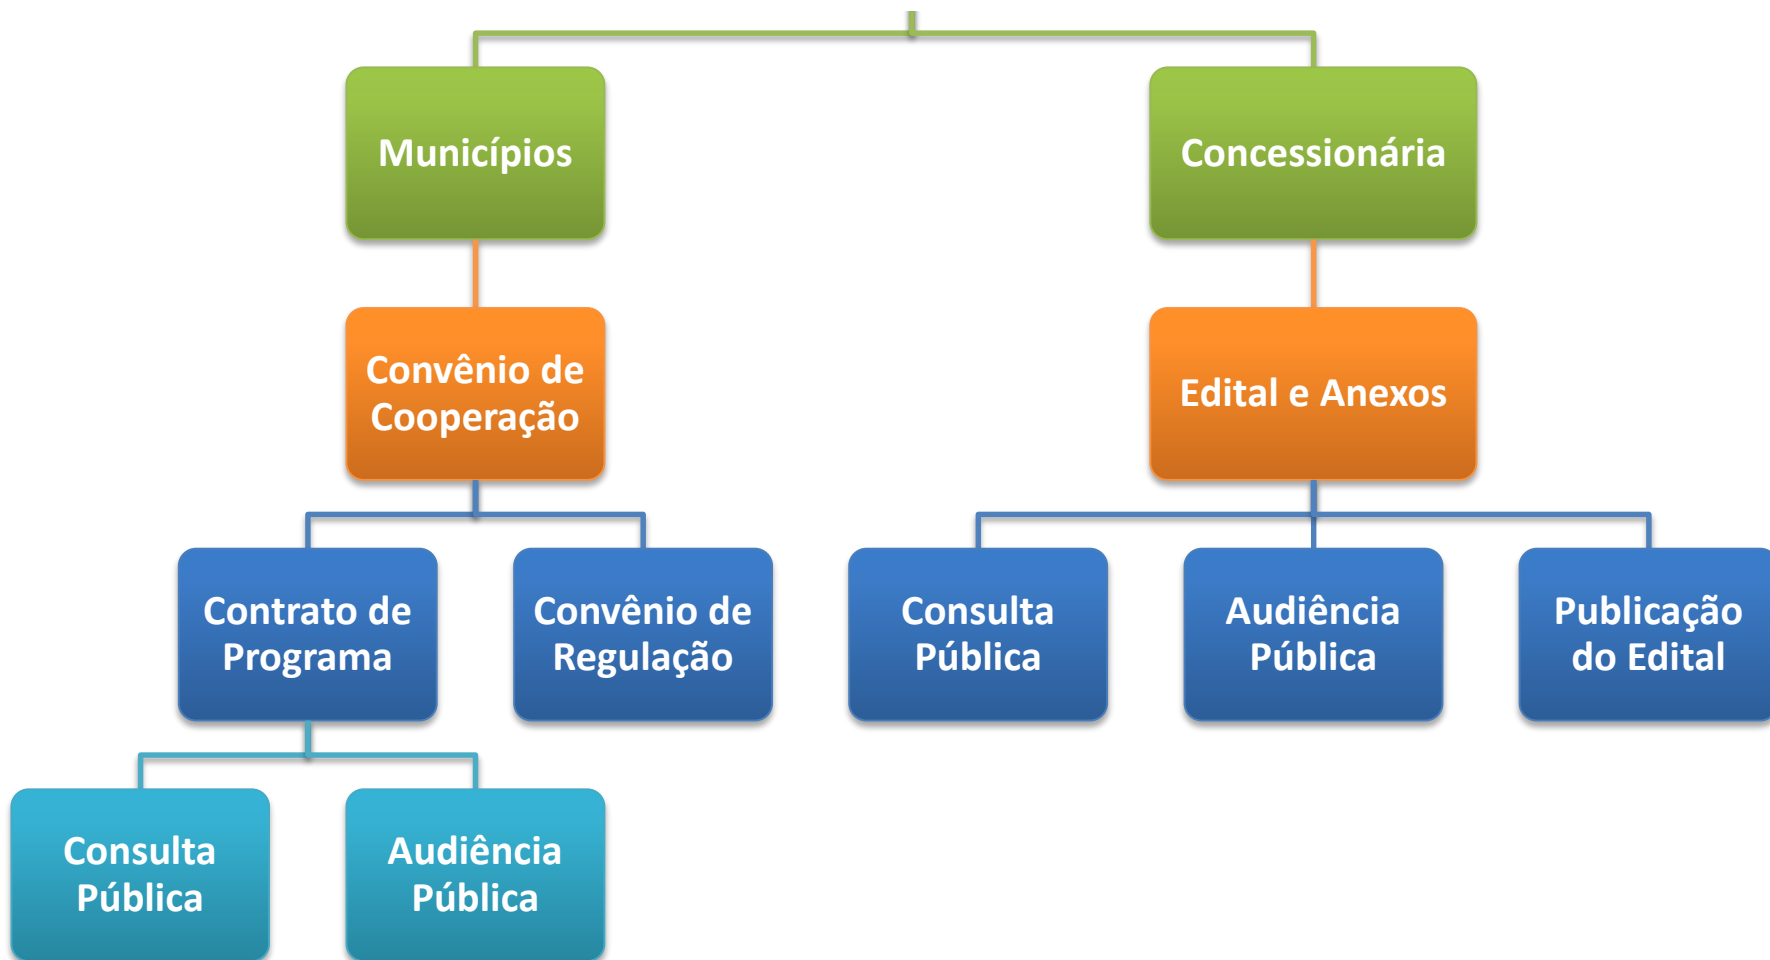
Municípios

Concessionária

Convênio de Cooperação

Edital e Anexos

Contrato de Programa

Convênio de Regulação

Consulta Pública

Audiência Pública

Publicação do Edital

Consulta Pública

Audiência Pública